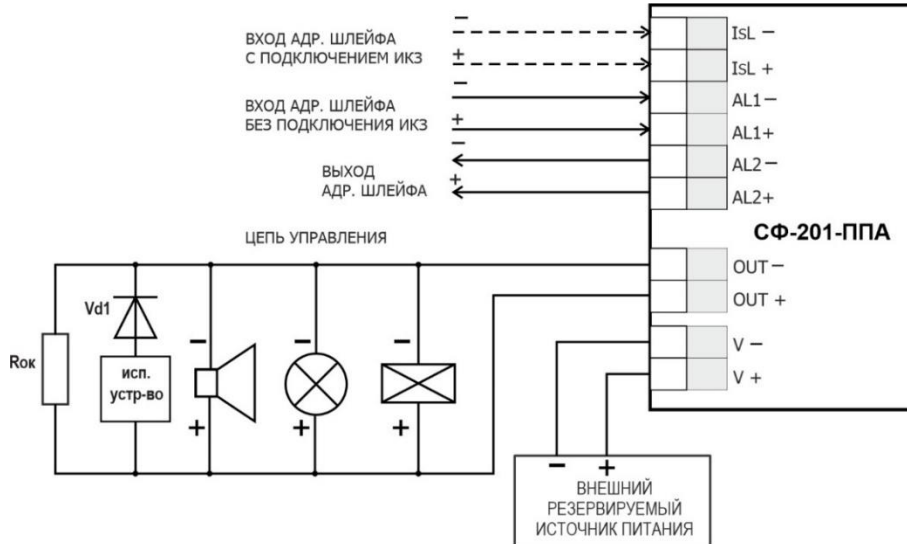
ВХОД АДР. ШЛЕЙФА С ПОДКЛЮЧЕНИЕМ ИКЗ
−
+
ВХОД АДР. ШЛЕЙФА БЕЗ ПОДКЛЮЧЕНИЯ ИКЗ
−
+
ВЫХОД АДР. ШЛЕЙФА
−
+

IsL −
IsL +
AL1 −
AL1 +
AL2 −
AL2 +

СФ-201-ППА

ЦЕПЬ УПРАВЛЕНИЯ

OUT −
OUT +
V −
V +

Rок
Vd1
исп. устр-во
−
+
−
+
−
+

−
+
ВНЕШНИЙ РЕЗЕРВИРУЕМЫЙ ИСТОЧНИК ПИТАНИЯ